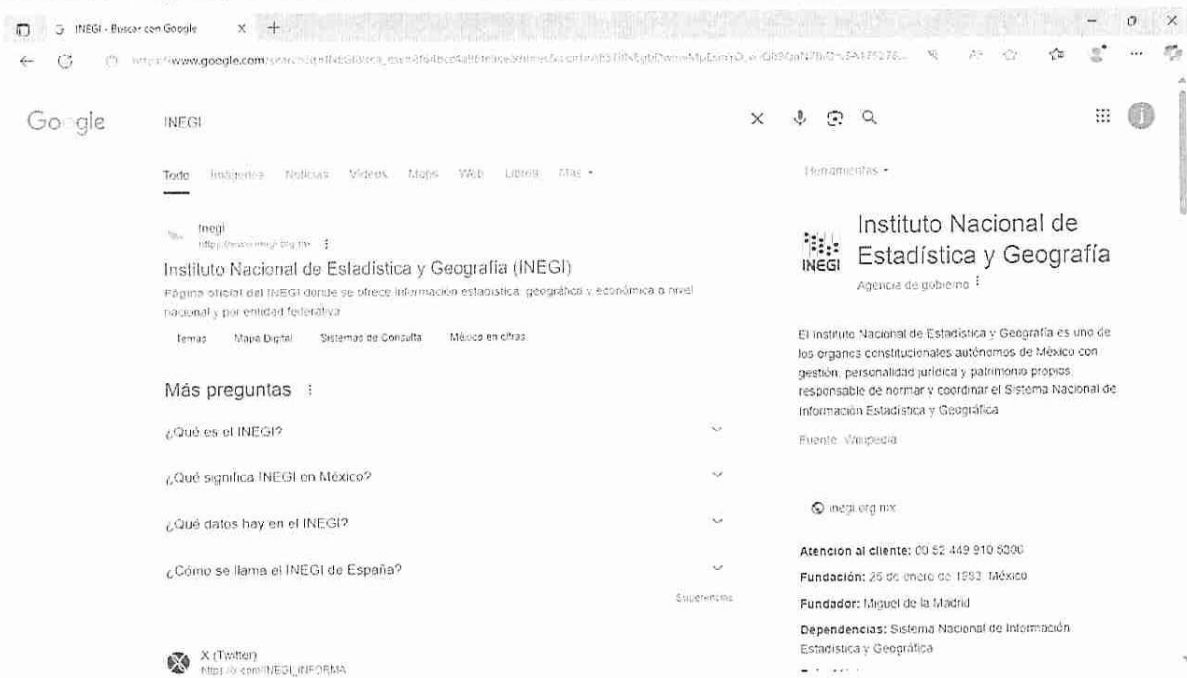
INEGI - Buscar con Google × +

https://www.google.com/search?q=INEGI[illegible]

Google INEGI

Todo Imágenes Noticias Videos Maps Web Libros Más ▾

Herramientas ▾

Inegi
https://www.inegi.org.mx

Instituto Nacional de Estadística y Geografía (INEGI)
Página oficial del INEGI donde se ofrece información estadística, geográfica y económica a nivel nacional y por entidad federativa.

Temas Mapa Digital Sistemas de Consulta México en cifras

Más preguntas

¿Qué es el INEGI?

¿Qué significa INEGI en México?

¿Qué datos hay en el INEGI?

¿Cómo se llama el INEGI de España?

Sugerencias

X (Twitter)
https://x.com/INEGI_INFORMA

INEGI

Instituto Nacional de Estadística y Geografía

Agencia de gobierno

El Instituto Nacional de Estadística y Geografía es uno de los órganos constitucionales autónomos de México con gestión, personalidad jurídica y patrimonio propios, responsable de normar y coordinar el Sistema Nacional de Información Estadística y Geográfica.

Fuente: Wikipedia

inegi.org.mx

Atención al cliente: 00 52 449 910 5300

Fundación: 25 de enero de 1983, México

Fundador: Miguel de la Madrid

Dependencias: Sistema Nacional de Información Estadística y Geográfica